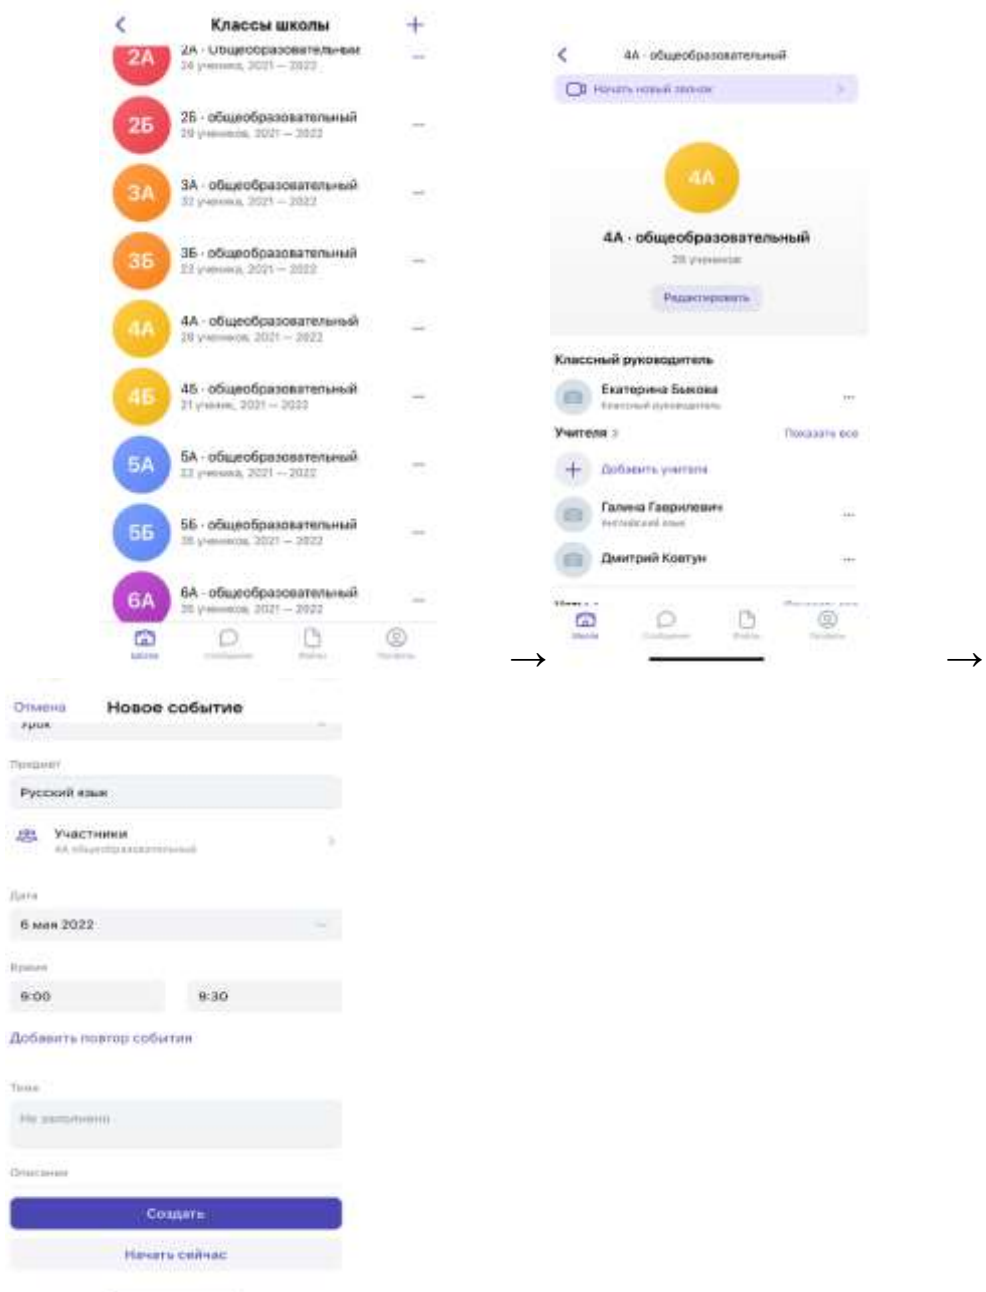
Классы школы

2А 2А · Общеобразовательный
24 ученика, 2021 — 2022

2Б 2Б · общеобразовательный
29 учеников, 2021 — 2022

3А 3А · общеобразовательный
32 ученика, 2021 — 2022

3Б 3Б · общеобразовательный
22 ученика, 2021 — 2022

4А 4А · общеобразовательный
28 учеников, 2021 — 2022

4Б 4Б · общеобразовательный
21 ученик, 2021 — 2022

5А 5А · общеобразовательный
22 ученика, 2021 — 2022

5Б 5Б · общеобразовательный
28 учеников, 2021 — 2022

6А 6А · общеобразовательный
28 учеников, 2021 — 2022

Школа Сообщения Файлы Профиль

→

4А · общеобразовательный
Начать новый звонок

4А
4А · общеобразовательный
28 учеников
Редактировать

Классный руководитель
Екатерина Быкова
Классный руководитель

Учителя 3 Показать все
Добавить учителя
Галина Гаврилевич
Английский язык
Дмитрий Ковтун

Школа Сообщения Файлы Профиль

→

Отмена Новое событие
Урок
Предмет
Русский язык
Участники
4А общеобразовательный
Дата
6 мая 2022
Время
9:00 9:30
Добавить повтор события
Тема
Не заполнено
Описание
Создать
Начать сейчас